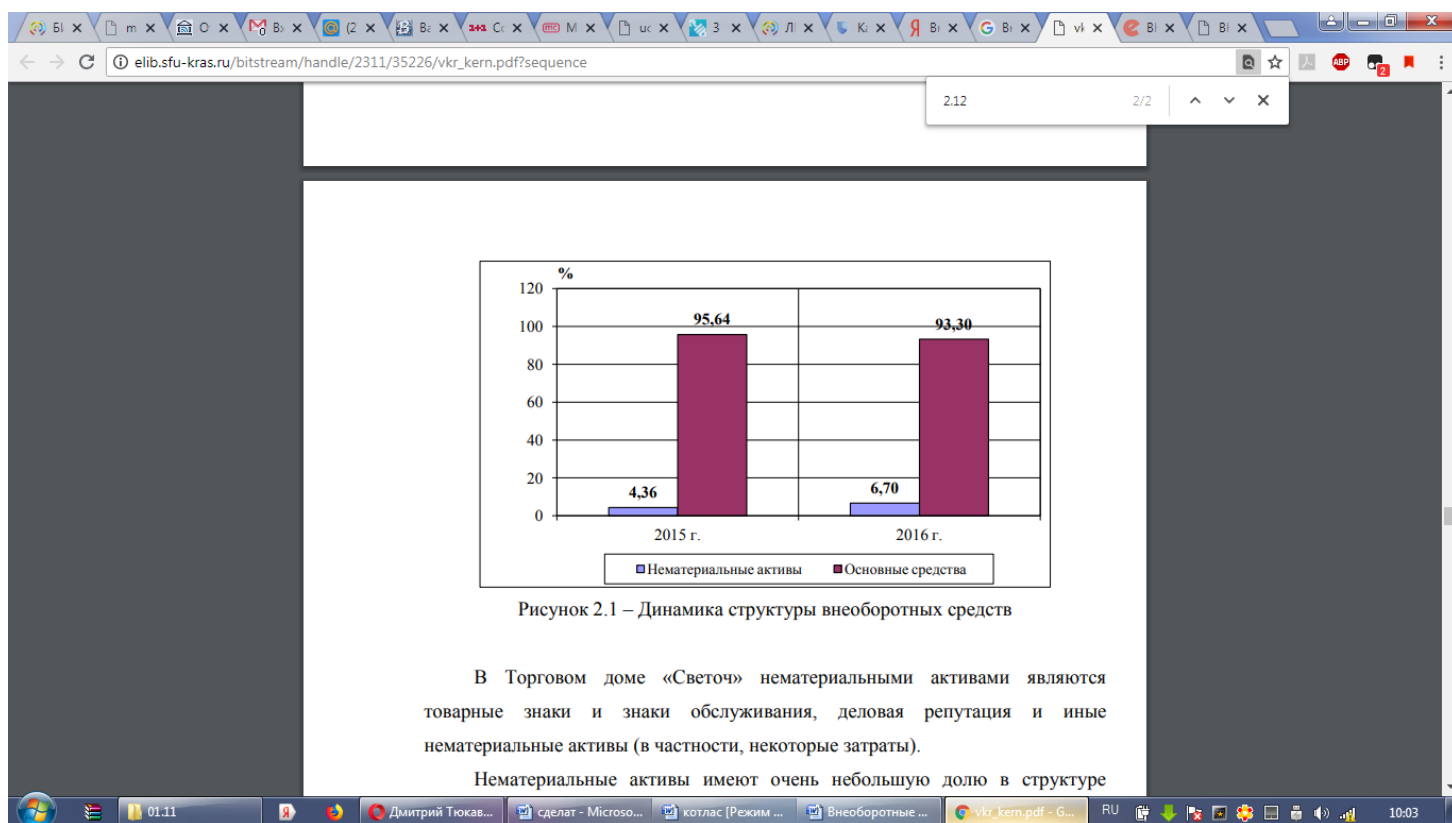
Бі × m × О × Вх × (2 × Ва × Сс × М × uc × 3 × Лі × Ка × Ві × Ві × vk × Ві × Ві ×

elib.sfu-kras.ru/bitstream/handle/2311/35226/vkr_kern.pdf?sequence

2.12 2/2

%

| | 2015 г. | 2016 г. |
|---|---|---|
| Нематериальные активы | 4,36 | 6,70 |
| Основные средства | 95,64 | 93,30 |

120
100
80
60
40
20
0

Рисунок 2.1 – Динамика структуры внеоборотных средств

В Торговом доме «Светоч» нематериальными активами являются товарные знаки и знаки обслуживания, деловая репутация и иные нематериальные активы (в частности, некоторые затраты).

Нематериальные активы имеют очень небольшую долю в структуре

01.11 Дмитрий Тюкав... сделат - Microso... котлас [Режим ... Внеоборотные ... vkr_kern.pdf - G... RU 10:03